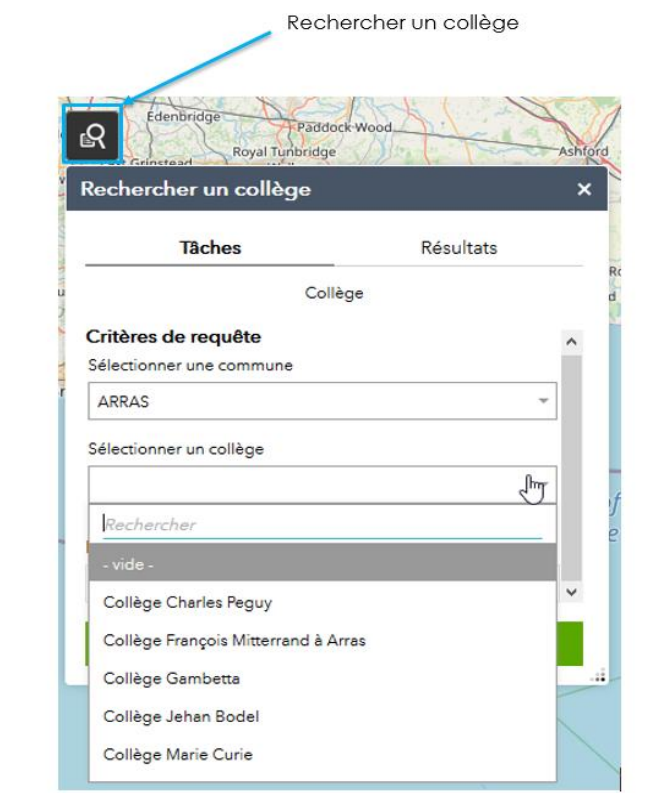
Rechercher un collège

Edenbridge
Paddock Wood
Royal Tunbridge
Ashford
Grinstead

Rechercher un collège ×

Tâches
Résultats

Collège

Critères de requête
Sélectionner une commune
ARRAS

Sélectionner un collège

Rechercher
- vide -
Collège Charles Peguy
Collège François Mitterrand à Arras
Collège Gambetta
Collège Jehan Bodel
Collège Marie Curie